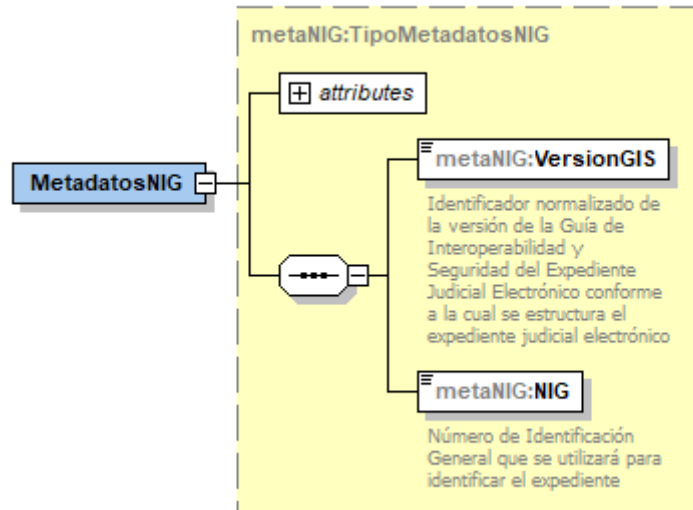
metaNIG:TipoMetadatosNIG

attributes

MetadatosNIG

metaNIG:VersionGIS

Identificador normalizado de la versión de la Guía de Interoperabilidad y Seguridad del Expediente Judicial Electrónico conforme a la cual se estructura el expediente judicial electrónico

metaNIG:NIG

Número de Identificación General que se utilizará para identificar el expediente